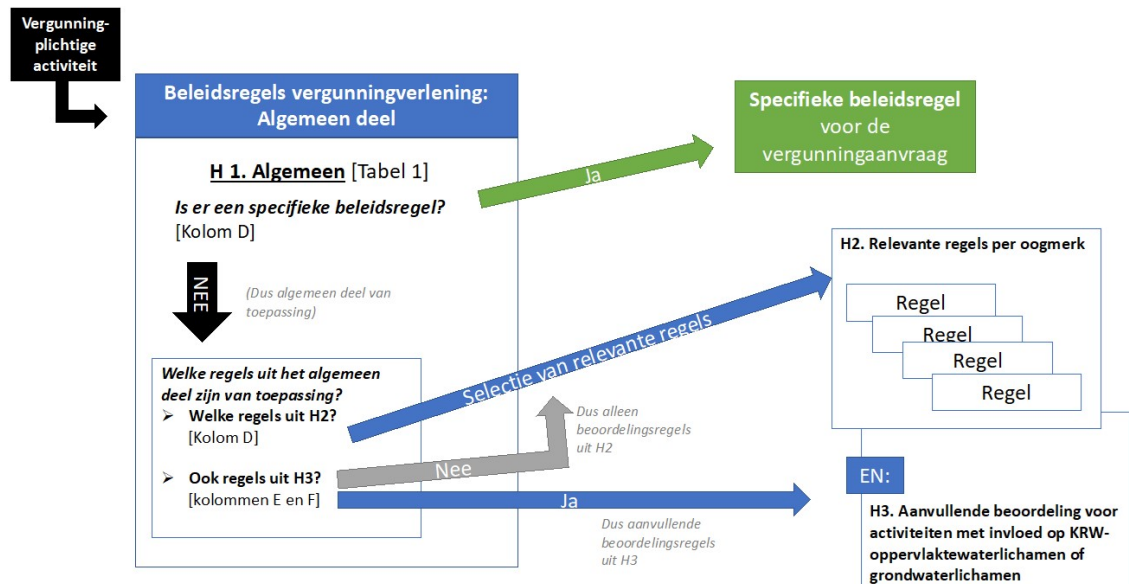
Vergunningplichtige activiteit

Beleidsregels vergunningverlening: Algemeen deel

H 1. Algemeen [Tabel 1]

Is er een specifieke beleidsregel?
[Kolom D]

Ja

Specifieke beleidsregel voor de vergunningaanvraag

NEE

(Dus algemeen deel van toepassing)

Welke regels uit het algemeen deel zijn van toepassing?
➢ Welke regels uit H2?
[Kolom D]

➢ Ook regels uit H3?
[kolommen E en F]

Selectie van relevante regels

H2. Relevante regels per oogmerk

Regel
Regel
Regel
Regel

Nee

Dus alleen beoordelingsregels uit H2

Ja

Dus aanvullende beoordelingsregels uit H3

EN:

H3. Aanvullende beoordeling voor activiteiten met invloed op KRW-oppervlaktewaterlichamen of grondwaterlichamen